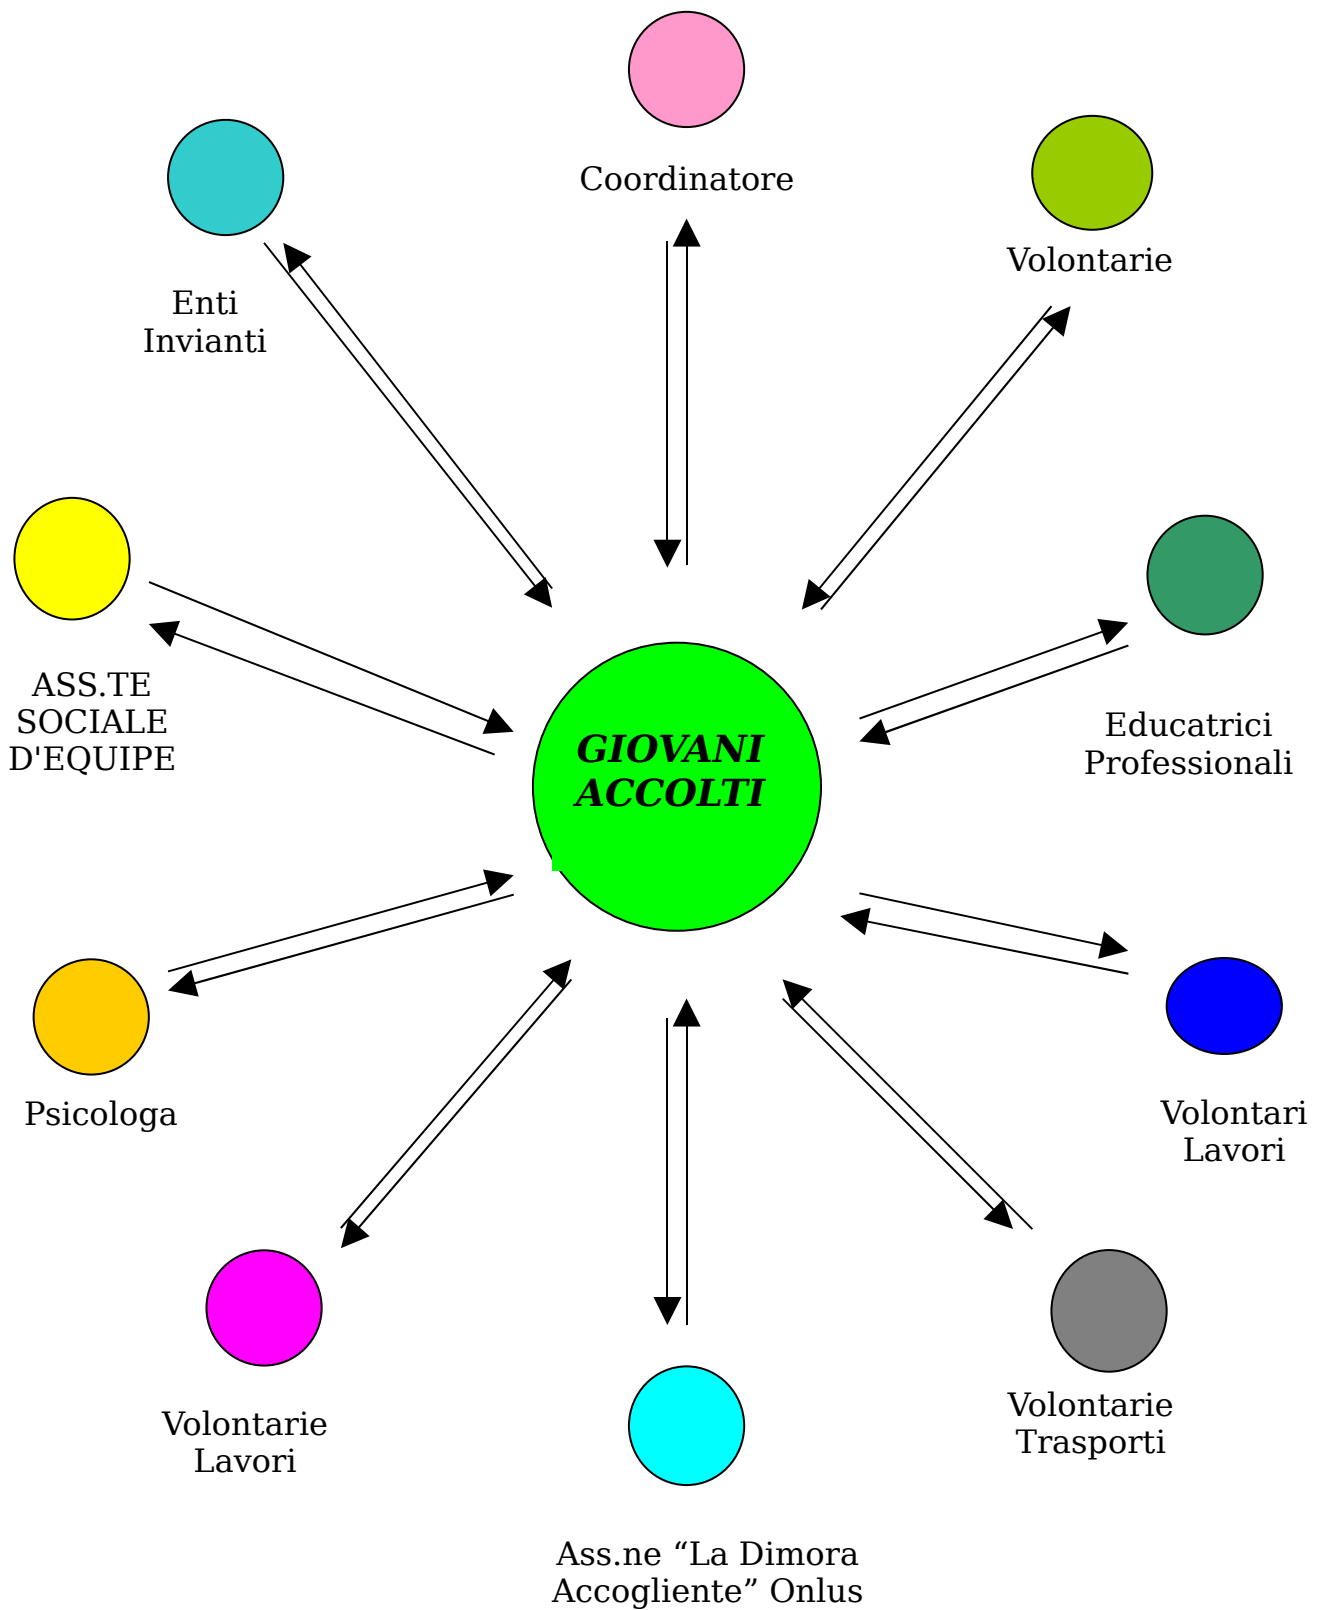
Coordinatore

Enti Invianti

Volontarie

ASS.TE SOCIALE D'EQUIPE

GIOVANI ACCOLTI

Educatrici Professionali

Psicologa

Volontari Lavori

Volontarie Lavori

Volontarie Trasporti

Ass.ne “La Dimora Accogliente” Onlus